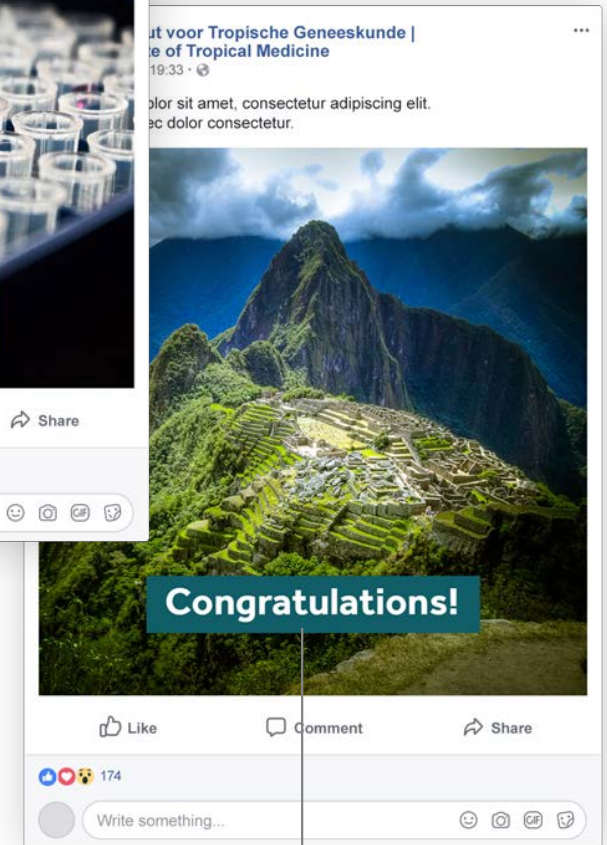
ut voor Tropische Geneeskunde | te of Tropical Medicine
19:33 ·

olor sit amet, consectetur adipiscing elit. ec dolor consectetur.

Share

Congratulations!

Like Comment Share

174

Write something...